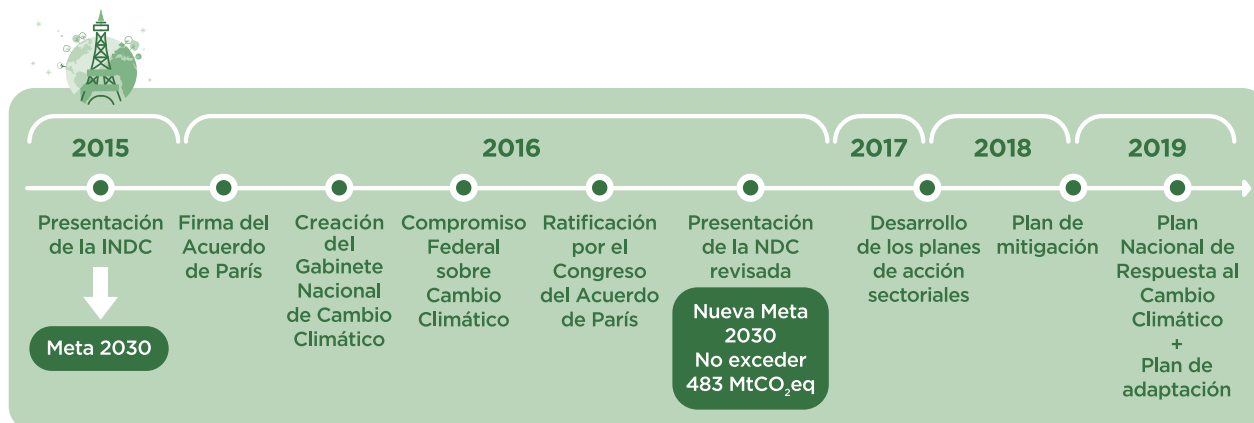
2015

2016

2017

2018

2019

Presentación de la INDC

Meta 2030

Firma del Acuerdo de París

Creación del Gabinete Nacional de Cambio Climático

Compromiso Federal sobre Cambio Climático

Ratificación por el Congreso del Acuerdo de París

Presentación de la NDC revisada

Nueva Meta 2030 No exceder 483 $MtCO_2eq$

Desarrollo de los planes de acción sectoriales

Plan de mitigación

Plan Nacional de Respuesta al Cambio Climático + Plan de adaptación